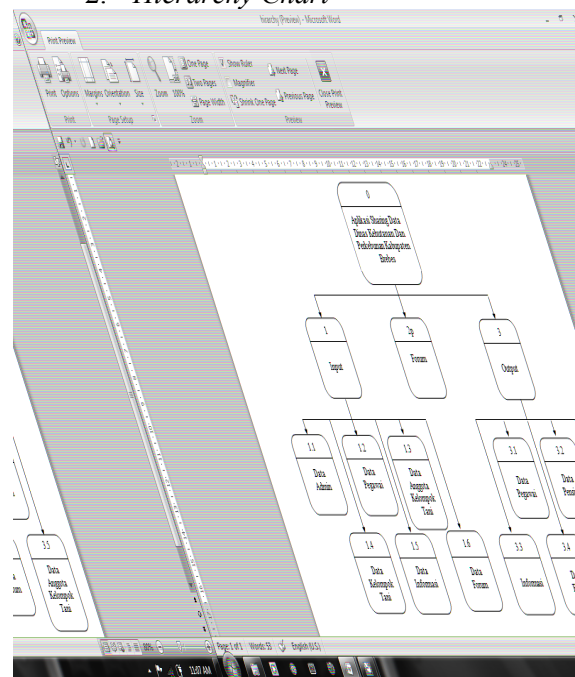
2. Hierarchy Chart

hirarchy (Preview) - Microsoft Word

Print Preview

Print Options Margins Orientation Size Zoom 100% One Page Two Pages Page Width Show Ruler Magnifier Shrink One Page Next Page Previous Page Close Print Preview

Print Page Setup Zoom Preview

0
Aplikasi Sharing Data Dinas Ketahanan Dan Perkebunan Kabupaten Brebes

1
Input

2p
Forum

3
Output

1.1
Data Admin

1.2
Data Pegawai

1.3
Data Anggota Kelompok Tani

1.4
Data Kelompok Tani

1.5
Data Informasi

1.6
Data Forum

3.1
Data Pegawai

3.2
Data Pena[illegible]

3.3
Informasi

3.4
D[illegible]

3.5
Data Anggota Kelompok Tani

Page: 1 of 1 Words: 53 English (U.S.)

11:07 AM